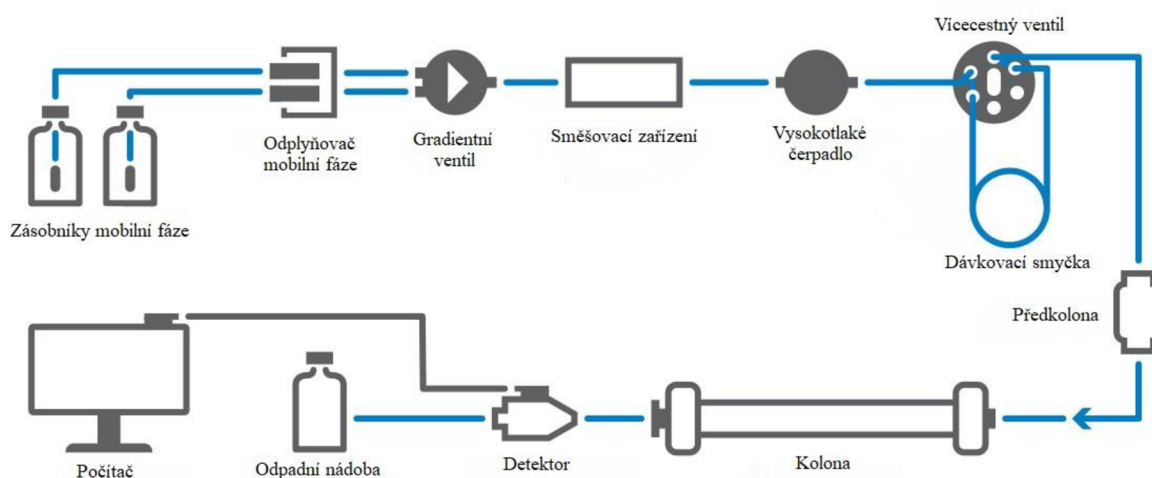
Vícecestný ventil

Odplyňovač mobilní fáze

Gradientní ventil

Směšovací zařízení

Vysokotlaké čerpadlo

Zásobníky mobilní fáze

Dávkovací smyčka

Předkolona

Počítač

Odpadní nádoba

Detektor

Kolona